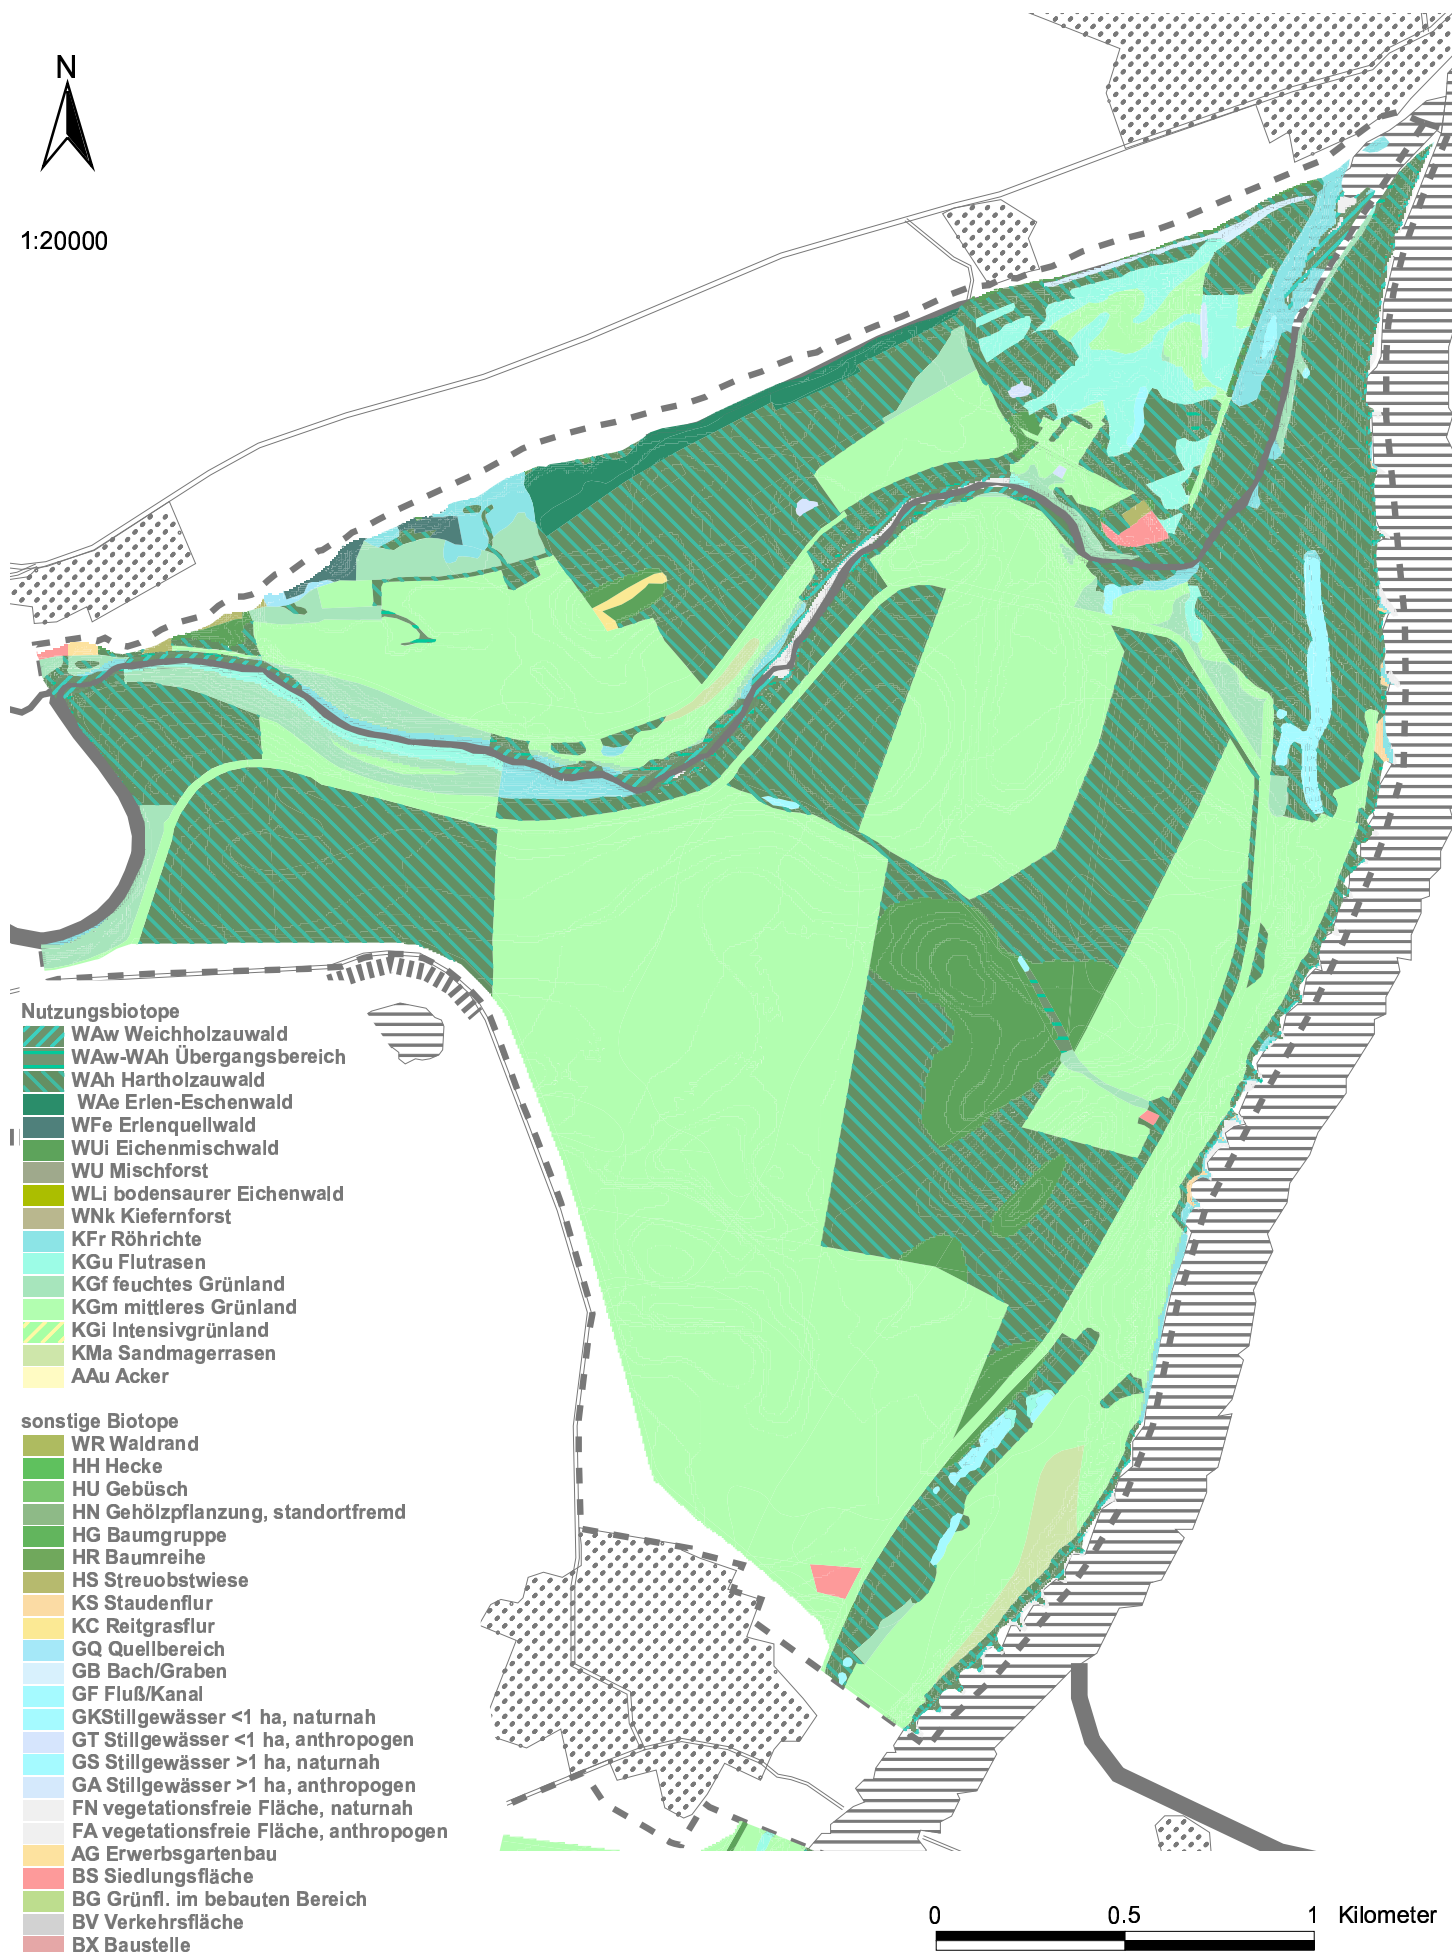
N

1:20000

Nutzungsbiotope
WAw Weichholzauwald
WAw-WAh Übergangsbereich
WAh Hartholzauwald
WAe Erlen-Eschenwald
WFe Erlenquellwald
WUi Eichenmischwald
WU Mischforst
WLi bodensaurer Eichenwald
WNk Kiefernforst
KFr Röhrichte
KGu Flutrasen
KGf feuchtes Grünland
KGm mittleres Grünland
KGi Intensivgrünland
KMa Sandmagerrasen
AAu Acker

sonstige Biotope
WR Waldrand
HH Hecke
HU Gebüsch
HN Gehölzpflanzung, standortfremd
HG Baumgruppe
HR Baumreihe
HS Streuobstwiese
KS Staudenflur
KC Reitgrasflur
GQ Quellbereich
GB Bach/Graben
GF Fluß/Kanal
GKStillgewässer <1 ha, naturnah
GT Stillgewässer <1 ha, anthropogen
GS Stillgewässer >1 ha, naturnah
GA Stillgewässer >1 ha, anthropogen
FN vegetationsfreie Fläche, naturnah
FA vegetationsfreie Fläche, anthropogen
AG Erwerbsgartenbau
BS Siedlungsfläche
BG Grünfl. im bebauten Bereich
BV Verkehrsfläche
BX Baustelle

0 0.5 1 Kilometer